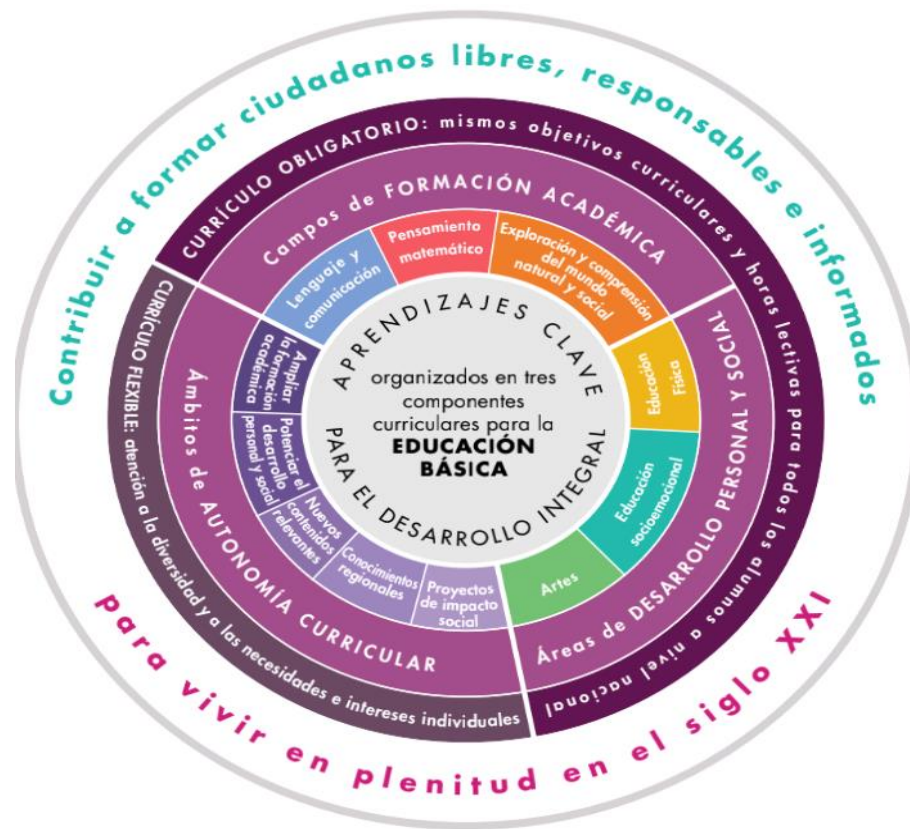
Contribuir a formar ciudadanos libres, responsables e informados

para vivir en plenitud en el siglo XXI

CURRÍCULO OBLIGATORIO: mismos objetivos curriculares y horas lectivas para todos los alumnos a nivel nacional

CURRÍCULO FLEXIBLE: atención a la diversidad y a las necesidades e intereses individuales

Campos de FORMACIÓN ACADÉMICA

Lenguaje y comunicación

Pensamiento matemático

Exploración y comprensión del mundo natural y social

Áreas de DESARROLLO PERSONAL Y SOCIAL

Educación Física

Educación socioemocional

Artes

Ámbitos de AUTONOMÍA CURRICULAR

Ampliar la formación académica

Potenciar el desarrollo personal y social

Nuevos contenidos relevantes

Conocimientos regionales

Proyectos de impacto social

APRENDIZAJES CLAVE

organizados en tres componentes curriculares para la

EDUCACIÓN BÁSICA

PARA EL DESARROLLO INTEGRAL